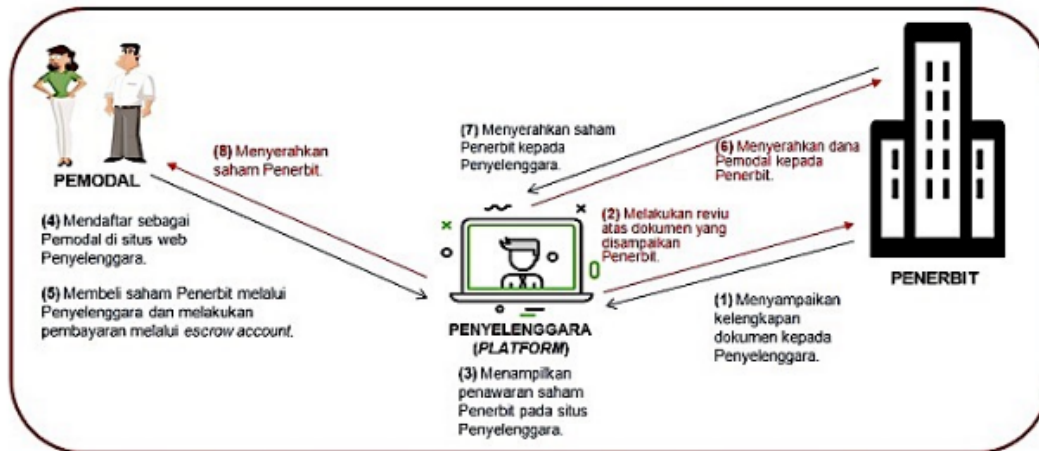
PEMODAL

(4) Mendaftar sebagai Pemodal di situs web Penyelenggara.

(5) Membeli saham Penerbit melalui Penyelenggara dan melakukan pembayaran melalui *escrow account*.

(8) Menyerahkan saham Penerbit.

(7) Menyerahkan saham Penerbit kepada Penyelenggara.

(6) Menyerahkan dana Pemodal kepada Penerbit.

(2) Melakukan reviu atas dokumen yang disampaikan Penerbit.

PENYELENGGARA (*PLATFORM*)

(3) Menampilkan penawaran saham Penerbit pada situs Penyelenggara.

(1) Menyampaikan kelengkapan dokumen kepada Penyelenggara.

PENERBIT